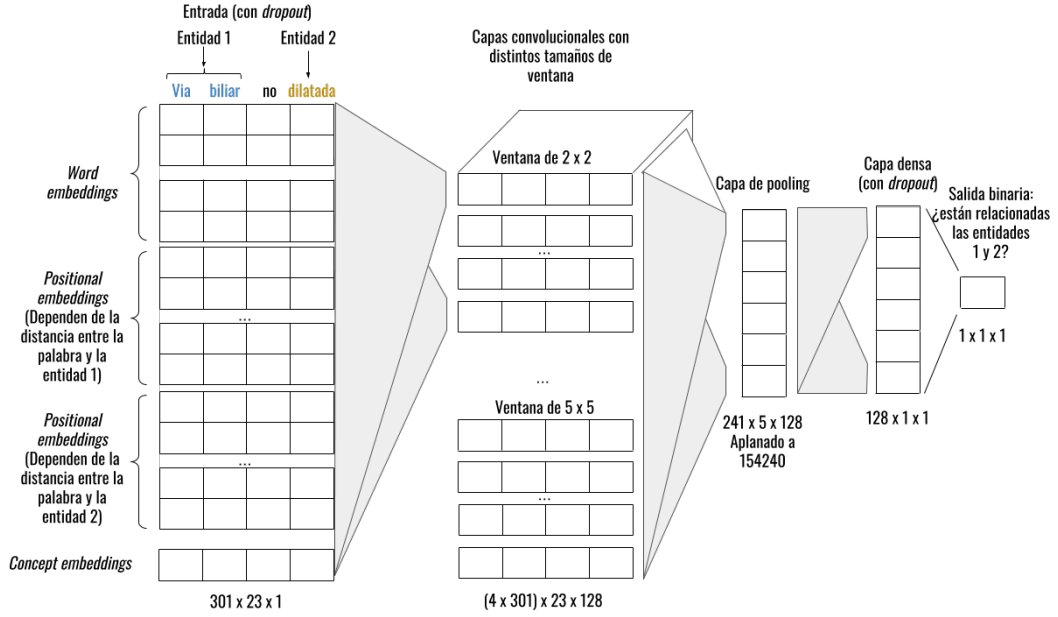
Entrada (con *dropout*)

Entidad 1

Entidad 2

Via biliar no dilatada

*Word embeddings*

*Positional embeddings* (Dependen de la distancia entre la palabra y la entidad 1)

...

*Positional embeddings* (Dependen de la distancia entre la palabra y la entidad 2)

...

*Concept embeddings*

301 x 23 x 1

Capas convolucionales con distintos tamaños de ventana

Ventana de 2 x 2

...

...

Ventana de 5 x 5

...

(4 x 301) x 23 x 128

Capa de pooling

241 x 5 x 128
Aplanado a
154240

Capa densa (con *dropout*)

128 x 1 x 1

Salida binaria: ¿están relacionadas las entidades 1 y 2?

1 x 1 x 1